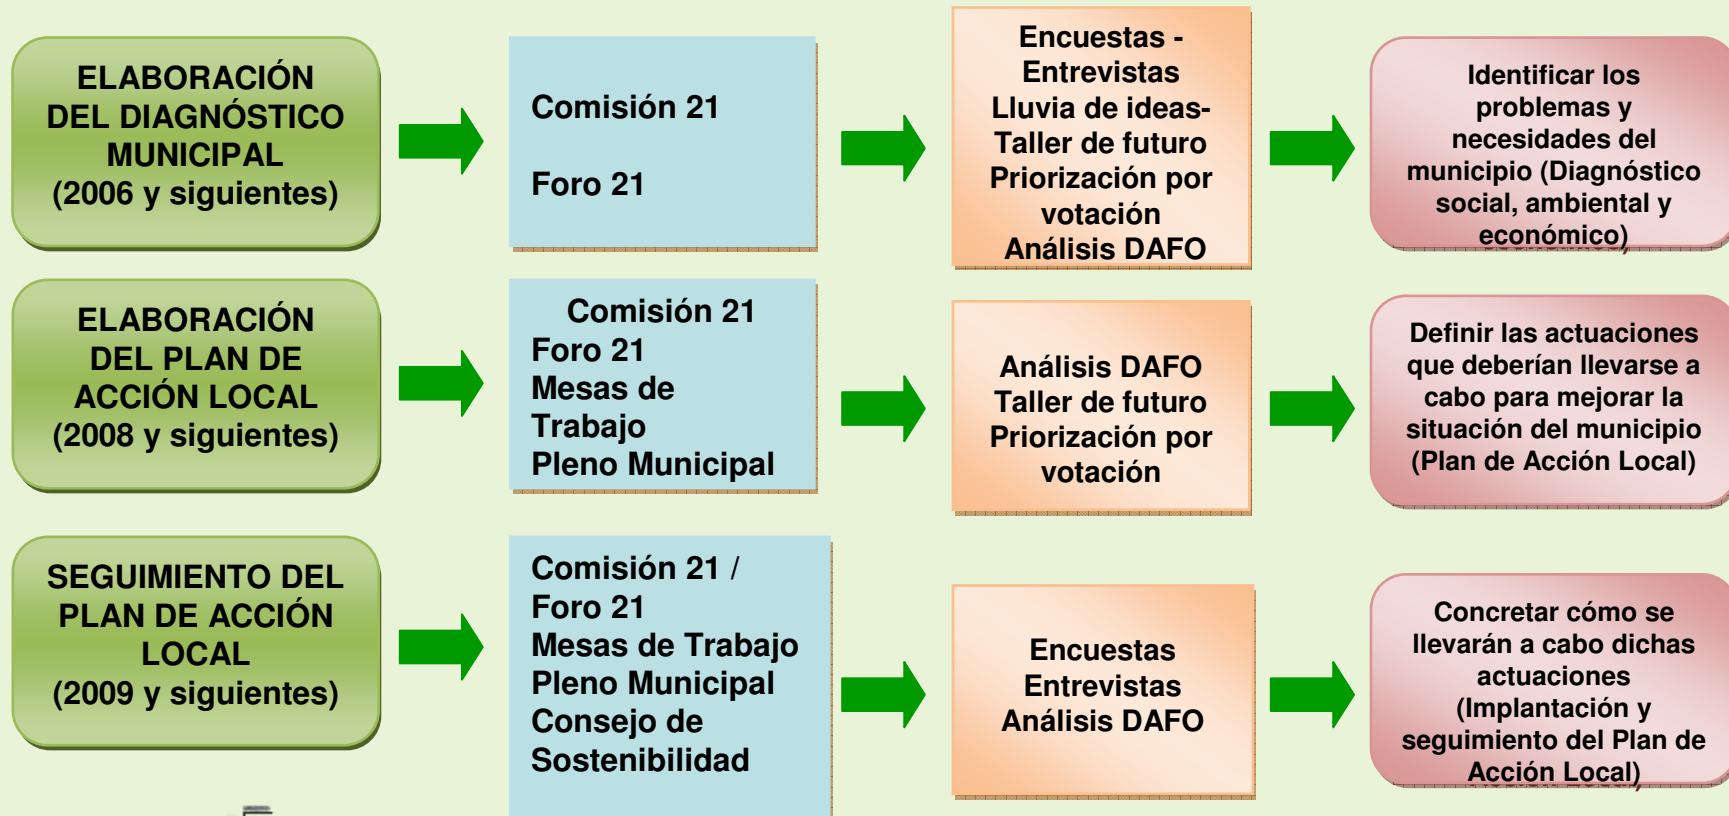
ELABORACIÓN DEL DIAGNÓSTICO MUNICIPAL (2006 y siguientes)

Comisión 21

Foro 21

Encuestas - Entrevistas Lluvia de ideas- Taller de futuro Priorización por votación Análisis DAFO

Identificar los problemas y necesidades del municipio (Diagnóstico social, ambiental y económico)

ELABORACIÓN DEL PLAN DE ACCIÓN LOCAL (2008 y siguientes)

Comisión 21 Foro 21 Mesas de Trabajo Pleno Municipal

Análisis DAFO Taller de futuro Priorización por votación

Definir las actuaciones que deberían llevarse a cabo para mejorar la situación del municipio (Plan de Acción Local)

SEGUIMIENTO DEL PLAN DE ACCIÓN LOCAL (2009 y siguientes)

Comisión 21 / Foro 21 Mesas de Trabajo Pleno Municipal Consejo de Sostenibilidad

Encuestas Entrevistas Análisis DAFO

Concretar cómo se llevarán a cabo dichas actuaciones (Implantación y seguimiento del Plan de Acción Local)